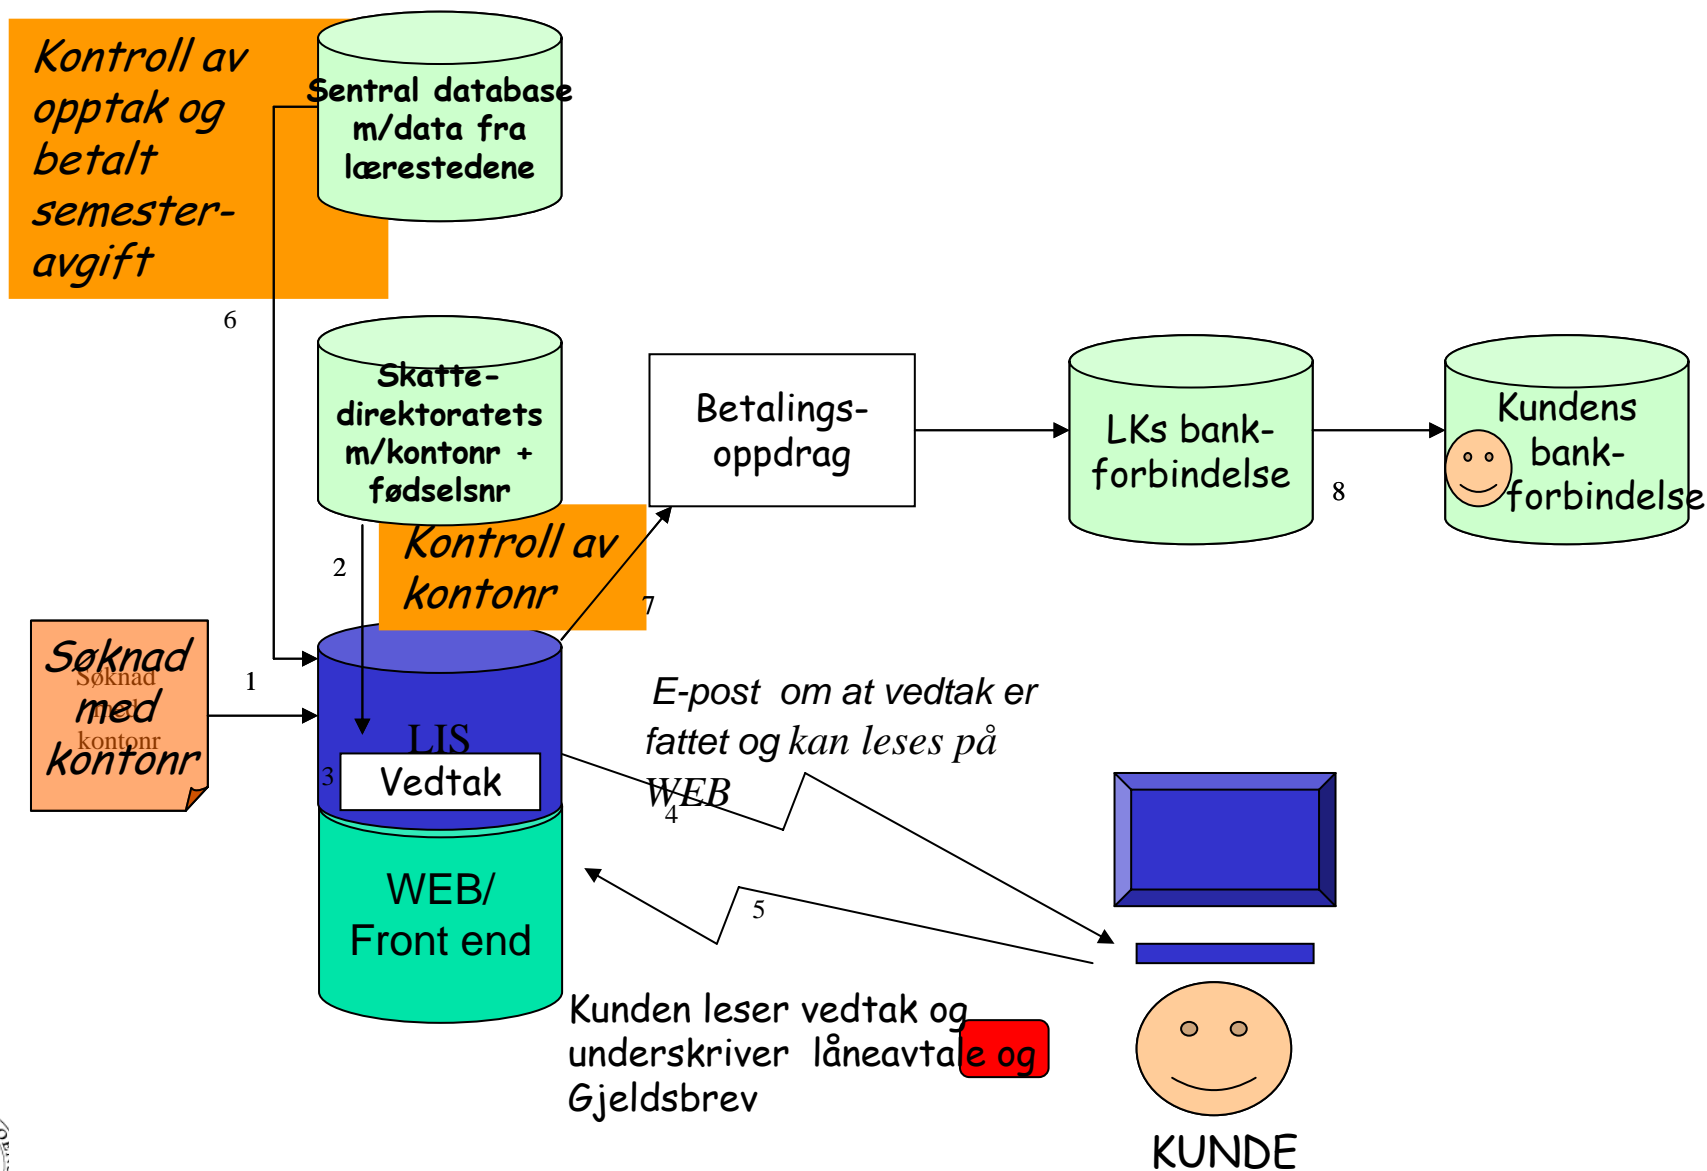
Kontroll av opptak og betalt semester-avgift

Sentral database m/data fra lærestedene

6

Skatte-direktoratets m/kontonr + fødselsnr

Betalings-oppdrag

LKs bank-forbindelse

8

Kundens bank-forbindelse

2

Kontroll av kontonr

7

Søknad med kontonr

Søknad med kontonr

1

LIS

3

Vedtak

E-post om at vedtak er fattet og kan leses på WEB

4

WEB/ Front end

5

Kunden leser vedtak og underskriver låneavtale og Gjeldsbrev

KUNDE